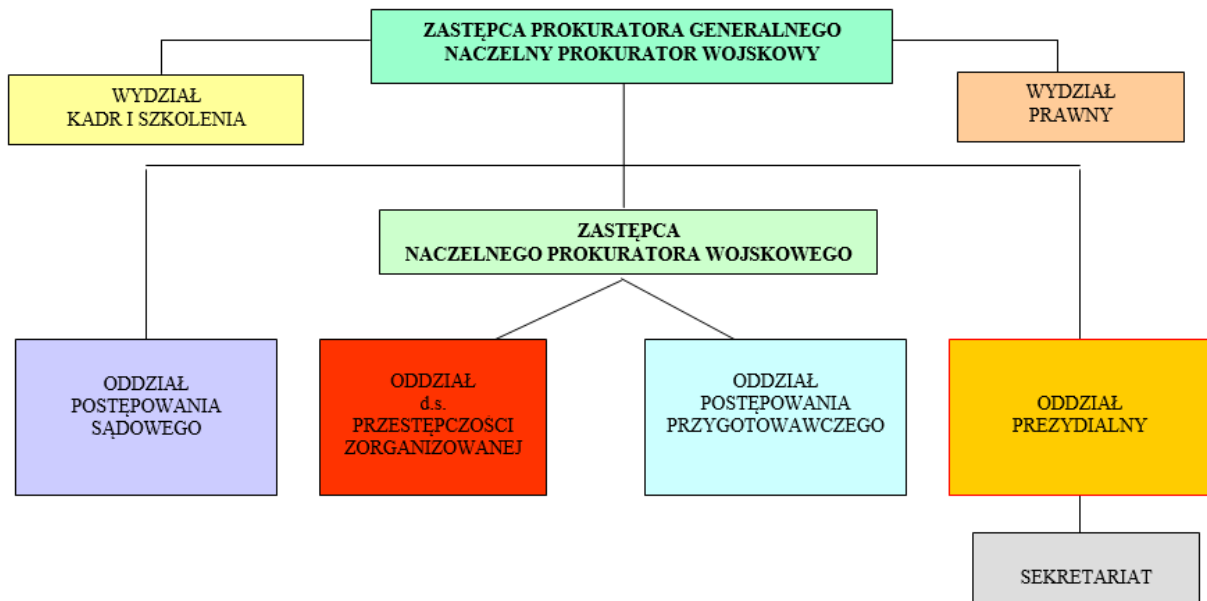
ZASTĘPCA PROKURATORA GENERALNEGO
NACZELNY PROKURATOR WOJSKOWY

WYDZIAŁ
KADR I SZKOLENIA

WYDZIAŁ
PRAWNY

ZASTĘPCA
NACZELNEGO PROKURATORA WOJSKOWEGO

ODDZIAŁ
POSTĘPOWANIA
SĄDOWEGO

ODDZIAŁ
d.s.
PRZESTĘPCZOSCI
ZORGANIZOWANEJ

ODDZIAŁ
POSTĘPOWANIA
PRZYGOTOWAWCZEGO

ODDZIAŁ
PREZYDIALNY

SEKRETARIAT